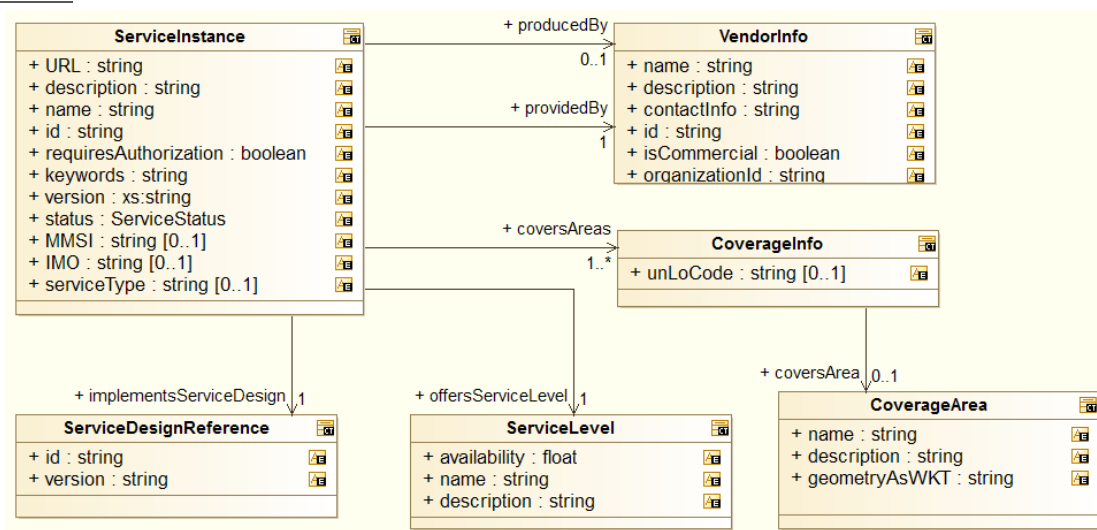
ServiceInstance

+ URL : string
+ description : string
+ name : string
+ id : string
+ requiresAuthorization : boolean
+ keywords : string
+ version : xs:string
+ status : ServiceStatus
+ MMSI : string [0..1]
+ IMO : string [0..1]
+ serviceType : string [0..1]

+ producedBy
0..1

+ providedBy
1

VendorInfo

+ name : string
+ description : string
+ contactInfo : string
+ id : string
+ isCommercial : boolean
+ organizationId : string

+ coversAreas
1..*

CoverageInfo

+ unLoCode : string [0..1]

+ coversArea
0..1

CoverageArea

+ name : string
+ description : string
+ geometryAsWKT : string

+ implementsServiceDesign
1

ServiceDesignReference

+ id : string
+ version : string

+ offersServiceLevel
1

ServiceLevel

+ availability : float
+ name : string
+ description : string